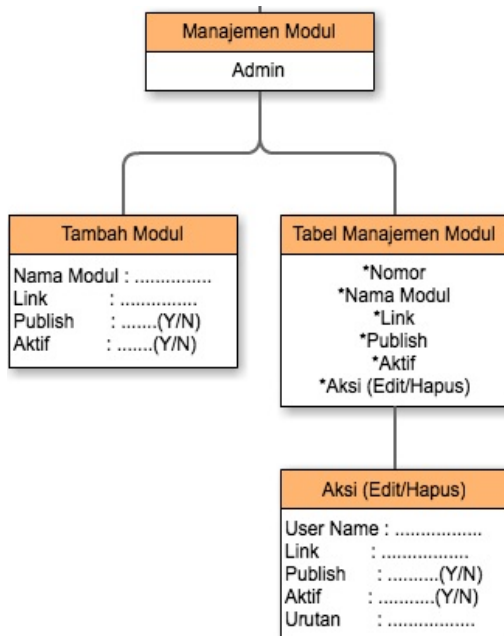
Manajemen Modul
Admin

Tambah Modul
Nama Modul : ...............
Link : ...............
Publish : .......(Y/N)
Aktif : .......(Y/N)

Tabel Manajemen Modul
*Nomor
*Nama Modul
*Link
*Publish
*Aktif
*Aksi (Edit/Hapus)

Aksi (Edit/Hapus)
User Name : .................
Link : .................
Publish : ..........(Y/N)
Aktif : ...........(Y/N)
Urutan : .................